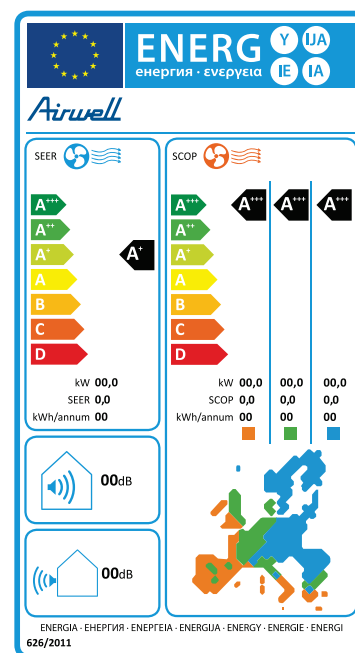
ENERG Y IJA IE IA
енергия · ενεργεια

Airwell

SEER

A+++
A++
A+
A
B
C
D

A+

kW 00,0
SEER 0,0
kWh/annum 00

00dB

00dB

SCOP

A+++
A++
A+
A
B
C
D

A+++ A+++ A+++

| | | | |
|---|---|---|---|
| kW | 00,0 | 00,0 | 00,0 |
| SCOP | 0,0 | 0,0 | 0,0 |
| kWh/annum | 00 | 00 | 00 |

ENERGIA · ЕНЕРГИЯ · ΕΝΕΡΓΕΙΑ · ENERGIJA · ENERGY · ENERGIE · ENERGI
626/2011